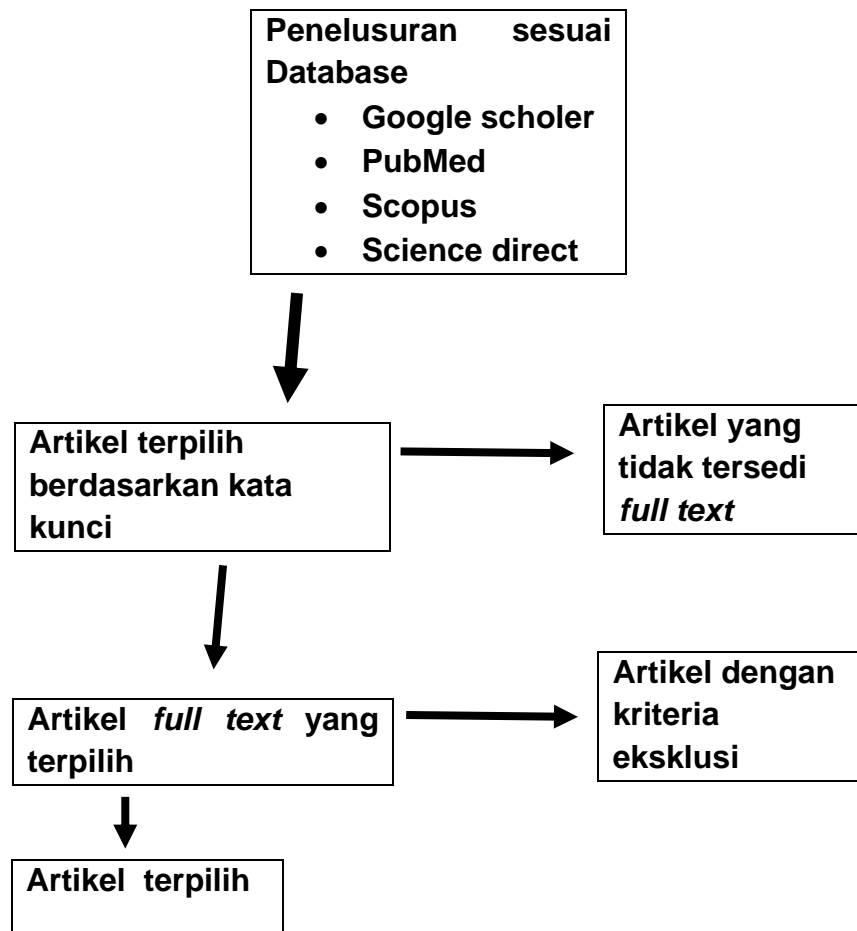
Penelusuran sesuai Database

- Google scholer
- PubMed
- Scopus
- Science direct

Artikel terpilih berdasarkan kata kunci

Artikel yang tidak tersedi *full text*

Artikel *full text* yang terpilih

Artikel dengan kriteria eksklusi

Artikel terpilih